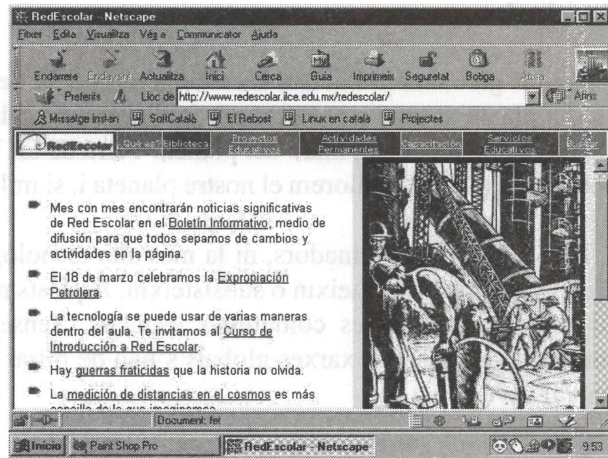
RedEscolar - Netscape

Fitxer Edita Visualitza Véga Comunicator Ajuda

Endarrere Endavant Actualitza Inici Cerca Guia Imprimeix Seguretat Botiga Atura

Preferits Lloc de: http://www.redescolar.ilce.edu.mx/redescolar/ Afins

Missatge instan SoftCatalà El Rebost Linux en català Projectes

RedEscolar ¿Qué es? Biblioteca Proyectos Educativos Actividades Permanentes Capacitación Servicios Educativos Buscar

Mes con mes encontrarán noticias significativas de Red Escolar en el Boletín Informativo, medio de difusión para que todos sepamos de cambios y actividades en la página.

El 18 de marzo celebramos la Expropiación Petrolera.

La tecnología se puede usar de varias maneras dentro del aula. Te invitamos al Curso de Introducción a Red Escolar.

Hay guerras fraticidas que la historia no olvida.

La medición de distancias en el cosmos es más sencilla de lo que imaginamos.

Document: fet

Inicio Paint Shop Pro RedEscolar - Netscape 9:53